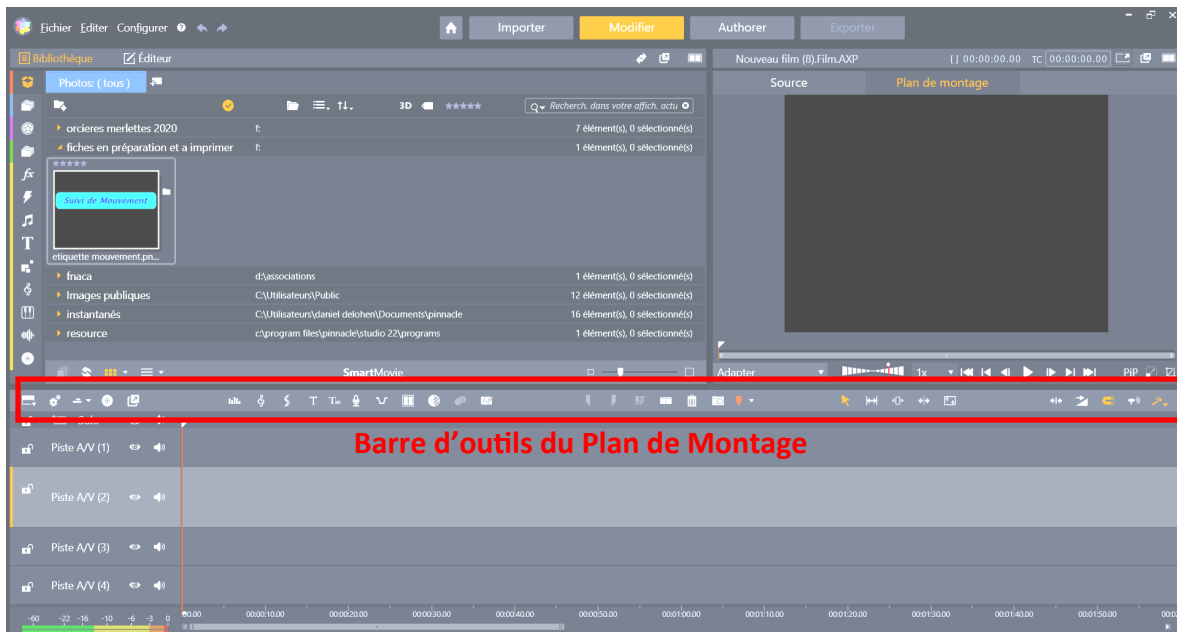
Fichier Editer Configurer

Importer Modifier Authorer Exporter

Bibliothèque Éditeur

Nouveau film (8).Film.AXP {} 00:00:00.00 TC 00:00:00.00

Source Plan de montage

Photos: ( tous )

3D

Recherch. dans votre affich. actu

orcieres merlettes 2020 f: 7 élément(s), 0 sélectionné(s)

fiches en préparation et a imprimer f: 1 élément(s), 0 sélectionné(s)

Suivi de Mouvement

etiquette mouvement.pn...

fnaca d:\associations 1 élément(s), 0 sélectionné(s)

Images publiques C:\Utilisateurs\Public 12 élément(s), 0 sélectionné(s)

instantanés C:\Utilisateurs\daniel delohen\Documents\pinnacle 16 élément(s), 0 sélectionné(s)

resource c:\program files\pinnacle\studio 22\programs 1 élément(s), 0 sélectionné(s)

SmartMovie

Adapter 1x PiP

Barre d'outils du Plan de Montage

Piste A/V (1)

Piste A/V (2)

Piste A/V (3)

Piste A/V (4)

-60 -22 -16 -10 -6 -3 0

00.00 00:00:10.00 00:00:20.00 00:00:30.00 00:00:40.00 00:00:50.00 00:01:00.00 00:01:10.00 00:01:20.00 00:01:30.00 00:01:40.00 00:01:50.00